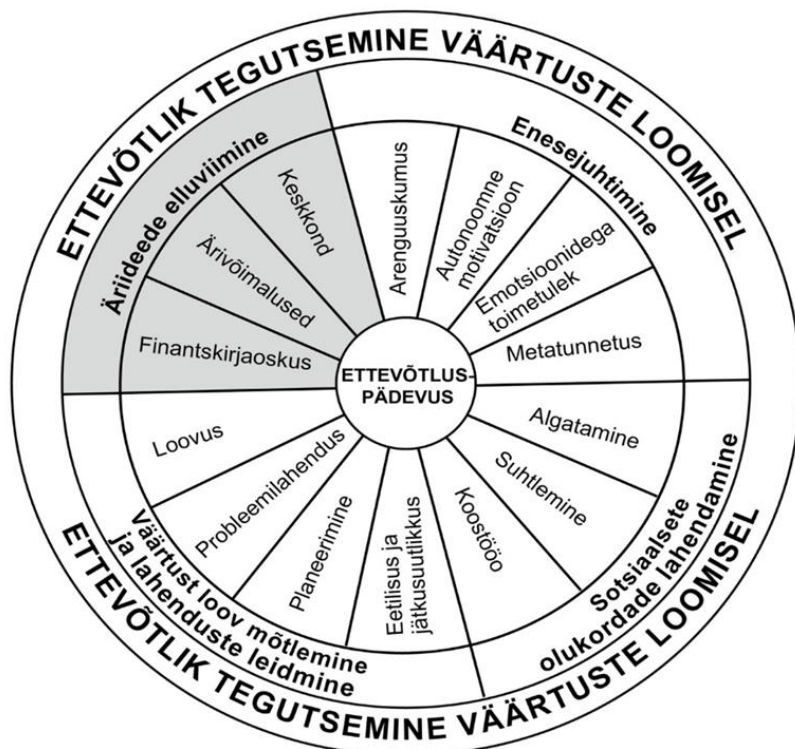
ETTEVÕTLIK TEGUTSEMINE VÄÄRTUSTE LOOMISEL

Äriideede elluviimine

Keskkond

Ärivõimalused

Finantskirjaoskus

Arenguuskumus

Autonoomne motivatsioon

Enesejuhtimine

Emotsioonidega toimetulek

Metatunnetus

ETTEVÕTLUSPÄDEVUS

Algatamine

Suhtlemine

Sotsiaalsete olukordade lahendamine

Koostöö

Eetilisus ja jätkusuutlikkus

Planeerimine

Probleemilahendus

Loovus

Väärtust loov mõtlemine ja lahenduste leidmine

ETTEVÕTLIK TEGUTSEMINE VÄÄRTUSTE LOOMISEL